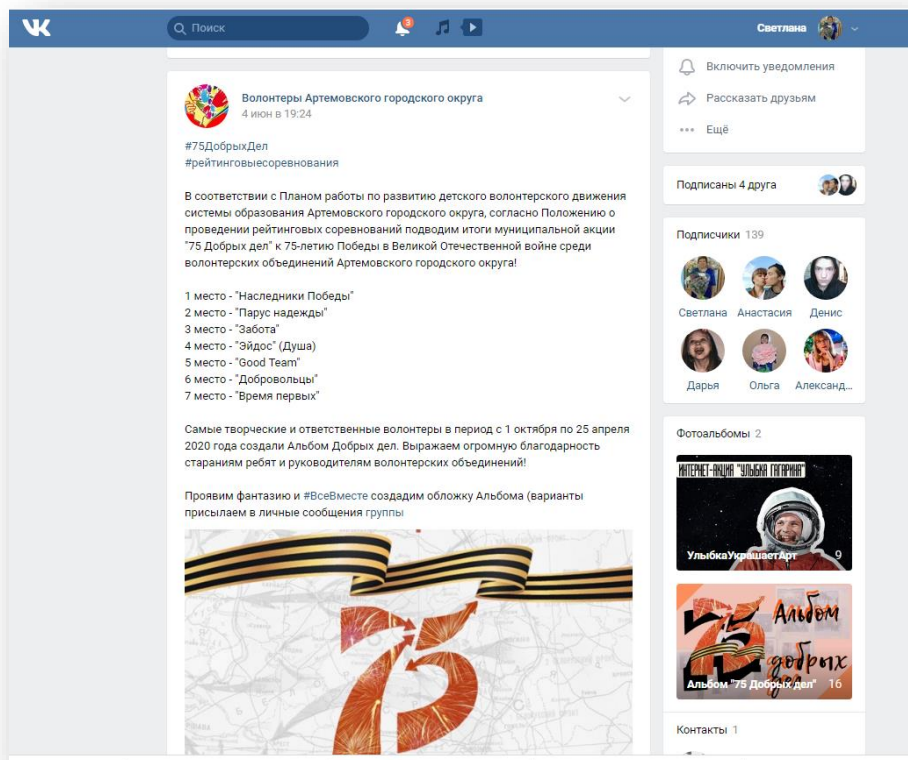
Поиск

3

Светлана

Волонтеры Артемовского городского округа
4 июн в 19:24

#75ДобрыхДел
#рейтинговыесоревнования

В соответствии с Планом работы по развитию детского волонтерского движения системы образования Артемовского городского округа, согласно Положению о проведении рейтинговых соревнований подводим итоги муниципальной акции "75 Добрых дел" к 75-летию Победы в Великой Отечественной войне среди волонтерских объединений Артемовского городского округа!

1 место - "Наследники Победы"
2 место - "Парус надежды"
3 место - "Забота"
4 место - "Эйдос" (Душа)
5 место - "Good Team"
6 место - "Добровольцы"
7 место - "Время первых"

Самые творческие и ответственные волонтеры в период с 1 октября по 25 апреля 2020 года создали Альбом Добрых дел. Выражаем огромную благодарность стараниям ребят и руководителям волонтерских объединений!

Проявим фантазию и #ВсеВместе создадим обложку Альбома (варианты присылаем в личные сообщения группы

Включить уведомления
Рассказать друзьям
Ещё

Подписаны 4 друга

Подписчики 139

Светлана Анастасия Денис
Дарья Ольга Александ...

Фотоальбомы 2

ИНТЕРНЕТ-АКЦИЯ "УЛЫБКА ГАГАРИНА"
УлыбкаУкрашаетАрт 9

Альбом добрых
Альбом "75 Добрых дел" 16

Контакты 1